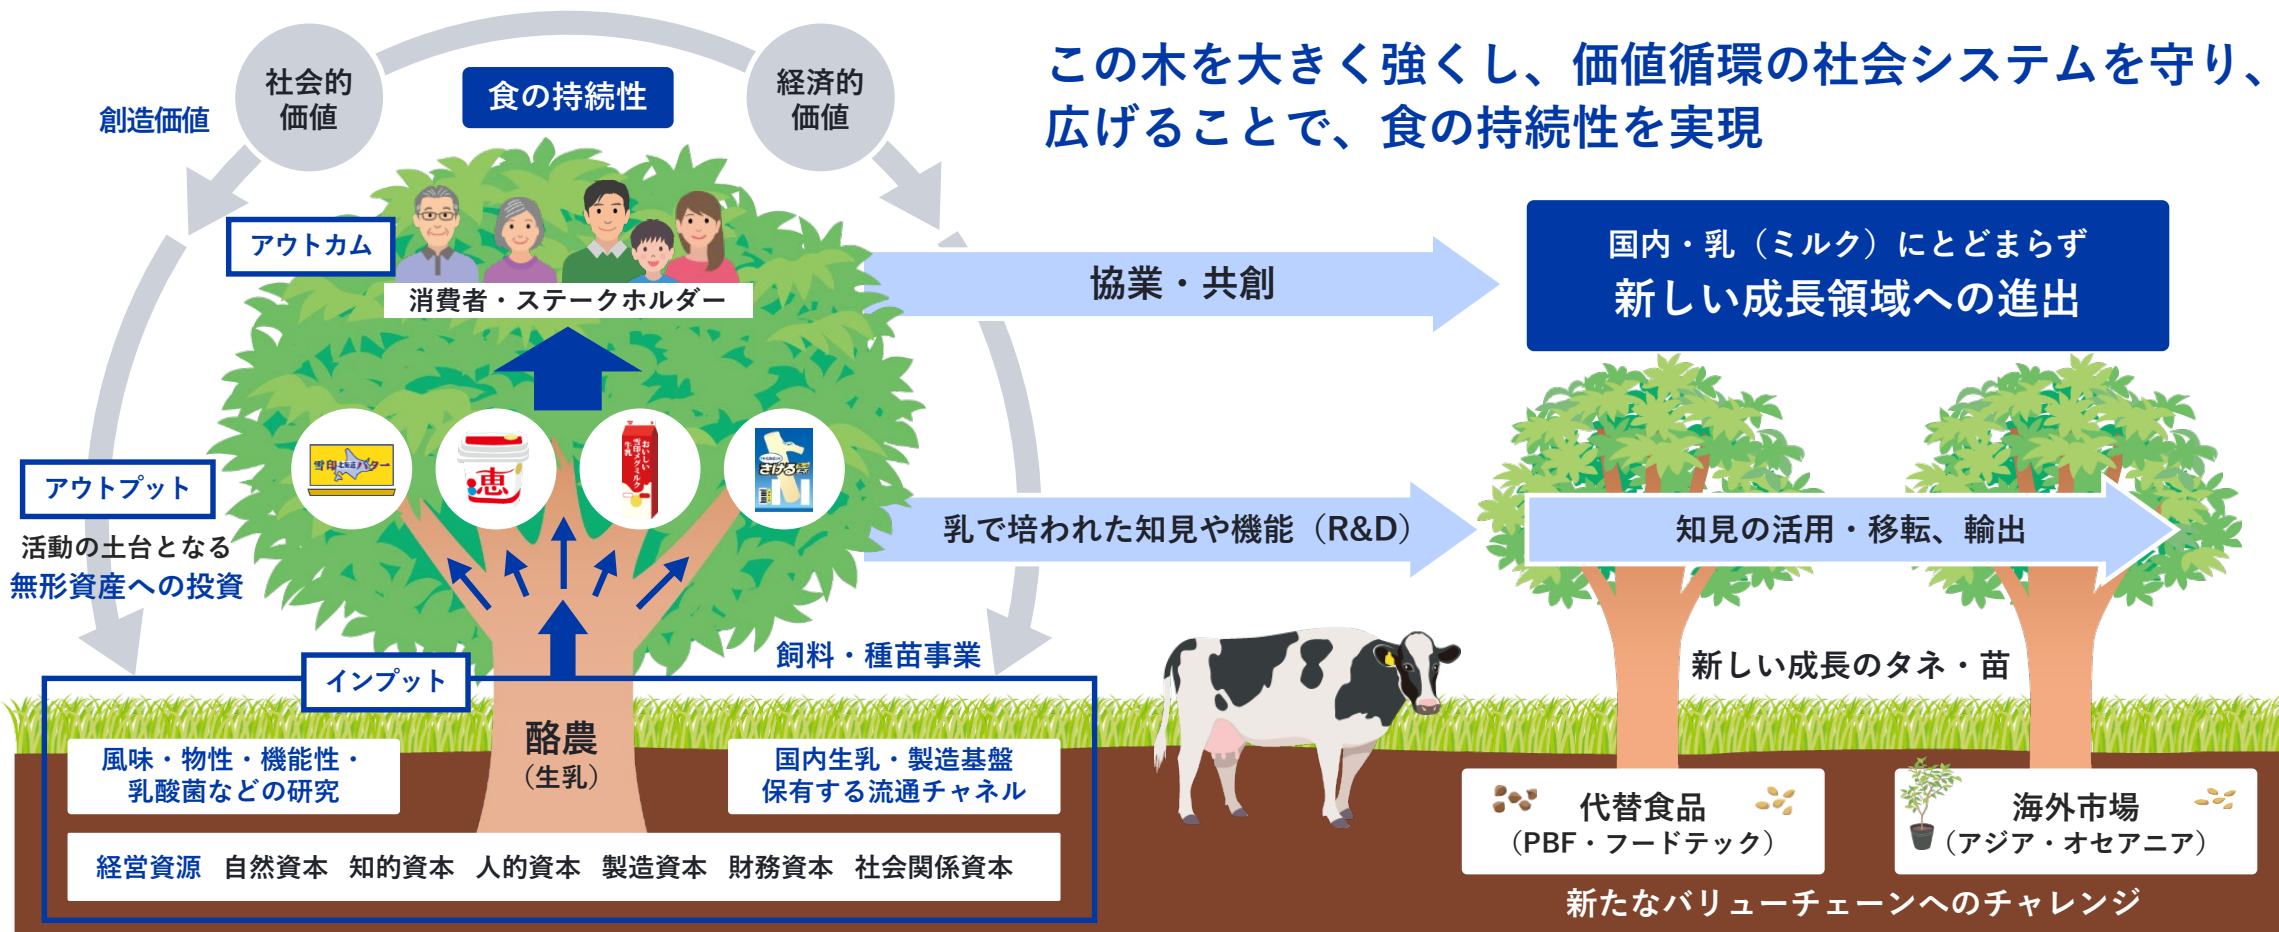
この木を大きく強くし、価値循環の社会システムを守り、広げることで、食の持続性を実現

社会的価値

食の持続性

経済的価値

創造価値

アウトカム

消費者・ステークホルダー

協業・共創

国内・乳（ミルク）にとどまらず
新しい成長領域への進出

アウトプット

活動の土台となる
無形資産への投資

乳で培われた知見や機能（R&D）

知見の活用・移転、輸出

飼料・種苗事業

インプット

新しい成長のタネ・苗

酪農
（生乳）

風味・物性・機能性・乳酸菌などの研究

国内生乳・製造基盤
保有する流通チャネル

経営資源　自然資本　知的資本　人的資本　製造資本　財務資本　社会関係資本

代替食品
（PBF・フードテック）

海外市場
（アジア・オセアニア）

新たなバリューチェーンへのチャレンジ